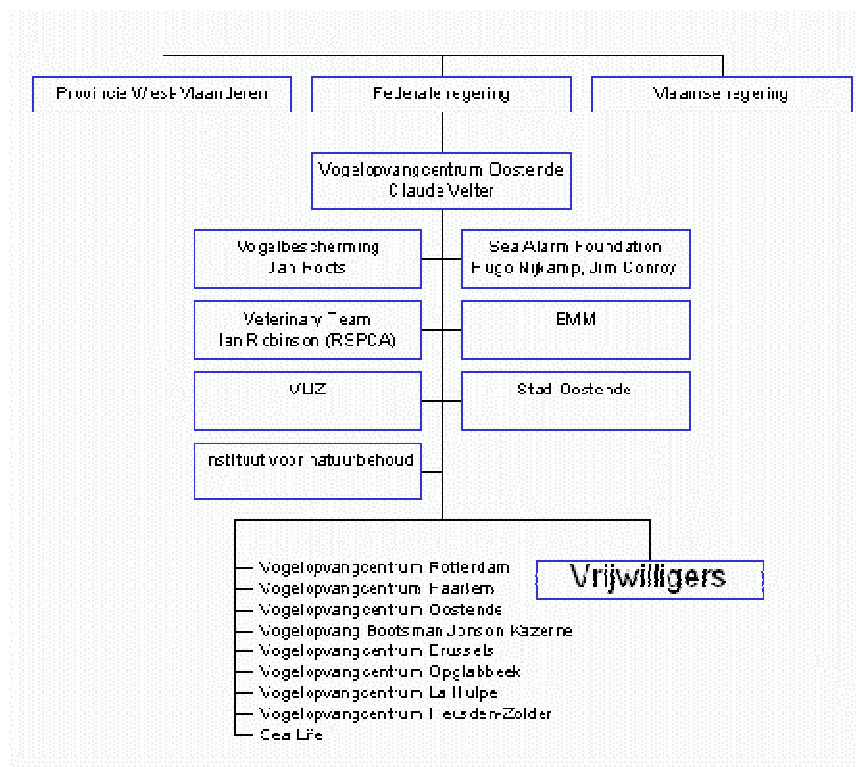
Provincie West-Vlaanderen

Federale regering

Vlaamse regering

Vogelopvangcentrum Oostende
Claude Velter

Vogelbescherming
Jan Rocts

Sea Alarm Foundation
Hugo Nijkamp, Jim Conroy

Veterinary Team
Ian Robinson (RSPCA)

EMM

VLIZ

Stad Oostende

Instituut voor natuurbehoud

Vogelopvangcentrum Rotterdam
Vogelopvangcentrum Haarlem
Vogelopvangcentrum Oostende
Vogelopvang Bootsman Jonson Kazerne
Vogelopvangcentrum Brussels
Vogelopvangcentrum Opglabbeek
Vogelopvangcentrum La Hulpe
Vogelopvangcentrum Heusden-Zolder
Sea Life

Vrijwilligers